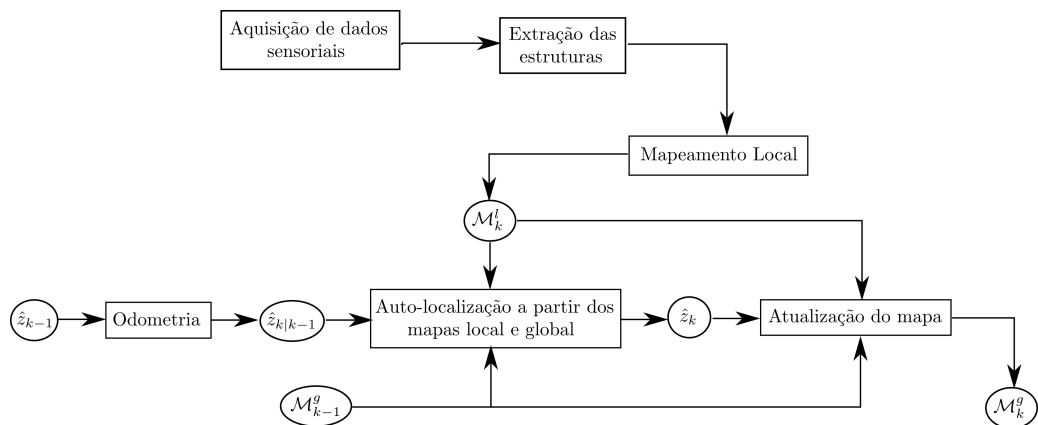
Aquisição de dados sensoriais

Extração das estruturas

Mapeamento Local

$\mathcal{M}_k^l$

$\hat{z}_{k-1}$

Odometria

$\hat{z}_{k|k-1}$

Auto-localização a partir dos mapas local e global

$\hat{z}_k$

Atualização do mapa

$\mathcal{M}_{k-1}^g$

$\mathcal{M}_k^g$